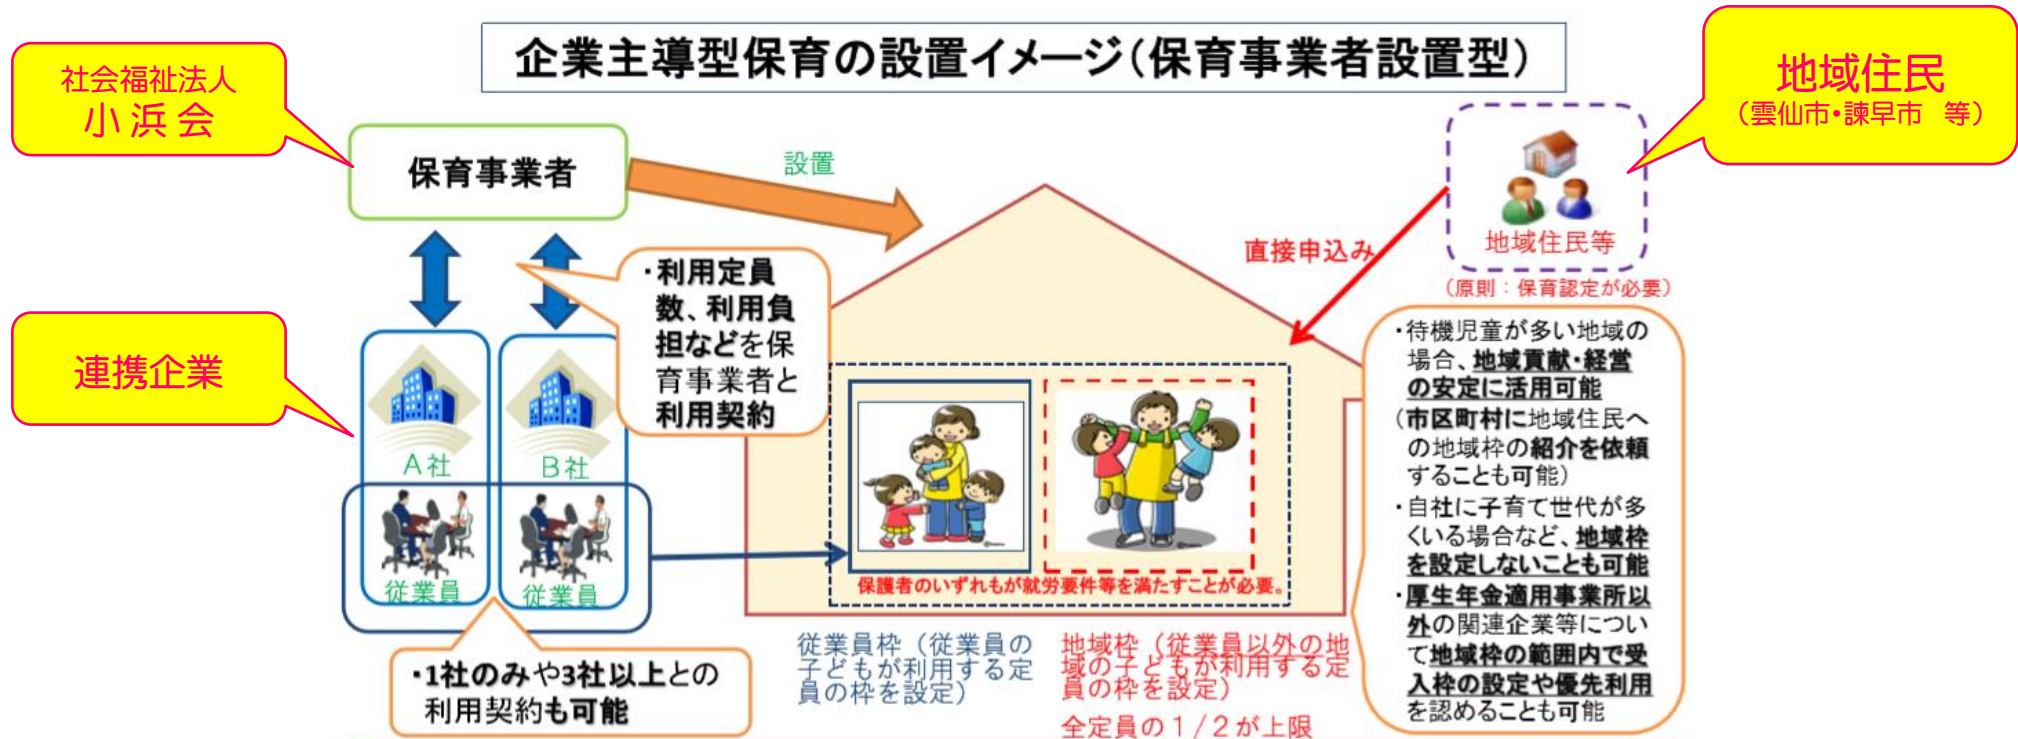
社会福祉法人
小浜会

企業主導型保育の設置イメージ(保育事業者設置型)

地域住民
(雲仙市・諫早市　等)

保育事業者

設置

直接申込み

地域住民等

(原則：保育認定が必要)

連携企業

・利用定員数、利用負担などを保育事業者と利用契約

A社

B社

従業員

従業員

・待機児童が多い地域の場合、地域貢献・経営の安定に活用可能
(市区町村に地域住民への地域枠の紹介を依頼することも可能)
・自社に子育て世代が多くいる場合など、地域枠を設定しないことも可能
・厚生年金適用事業所以外の関連企業等について地域枠の範囲内で受入枠の設定や優先利用を認めることも可能

保護者のいずれもが就労要件等を満たすことが必要。

従業員枠（従業員の子どもが利用する定員の枠を設定）

地域枠（従業員以外の地域の子どもが利用する定員の枠を設定）

全定員の１／２が上限

・1社のみや3社以上との利用契約も可能